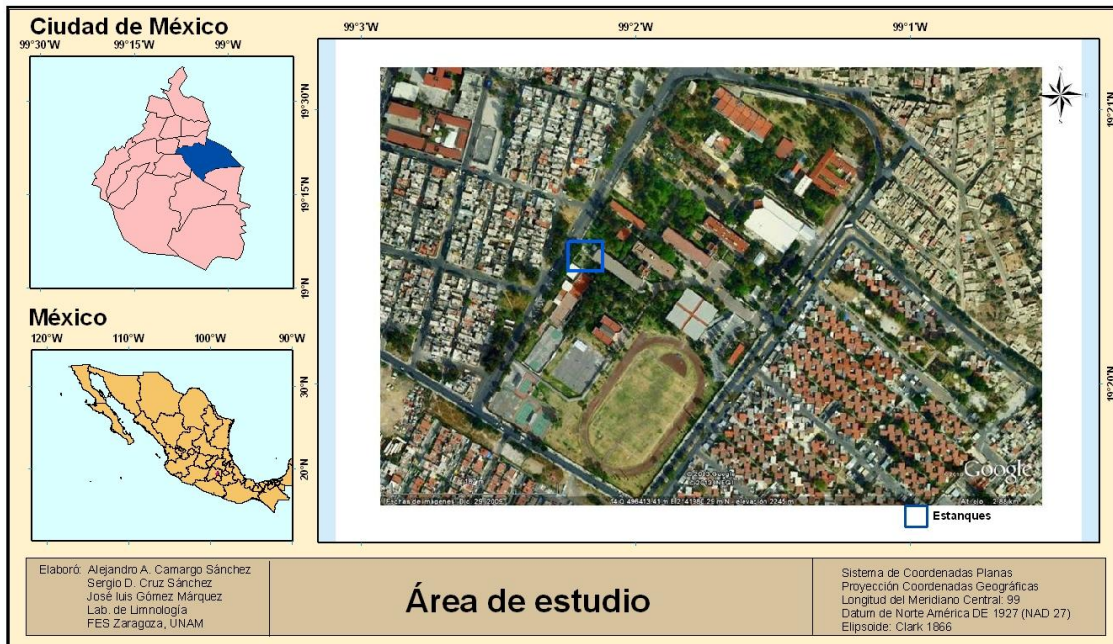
Ciudad de México
99°30'W 99°15'W 99°W
19°30'N
19°15'N
19°N

México
120°W 110°W 100°W 90°W
30°N
20°N

99°3'W 99°2'W 99°1'W
19°21'N
19°20'N

Fechas de imágenes: dic. 29, 2005 14 Q 494413.41 m E 2141386.25 m N elevación 2245 m Alt. ojo 2.88 km
© 2013 Google
Google

Estanques

Elaboró: Alejandro A. Camargo Sánchez
Sergio D. Cruz Sánchez
José luis Gómez Márquez
Lab. de Limnología
FES Zaragoza, UNAM

Área de estudio

Sistema de Coordenadas Planas
Proyección Coordenadas Geográficas
Longitud del Meridiano Central: 99
Datum de Norte América DE 1927 (NAD 27)
Elipsoide: Clark 1866